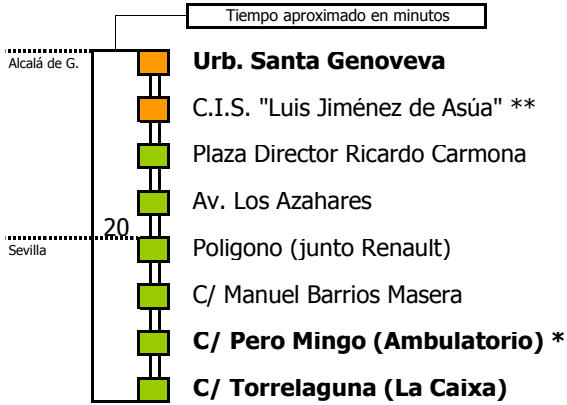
Tiempo aproximado en minutos

Alcalá de G.

**Urb. Santa Genoveva**

C.I.S. "Luis Jiménez de Asúa" **

Plaza Director Ricardo Carmona

Av. Los Azahares

20

Sevilla

Poligono (junto Renault)

C/ Manuel Barrios Masera

**C/ Pero Mingo (Ambulatorio) ***

**C/ Torrelaguna (La Caixa)**